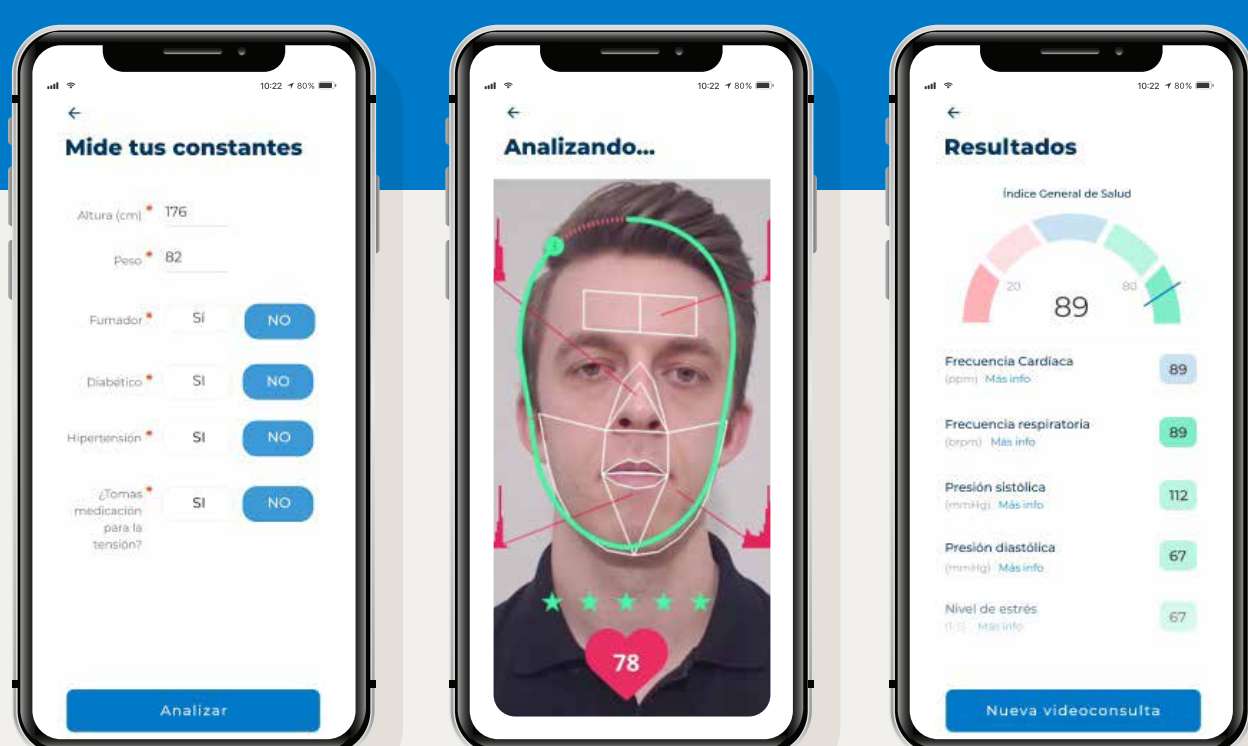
10:22 80%

←

Mide tus constantes

Altura (cm)* 176

Peso* 82

Fumador* SI NO

Diabético* SI NO

Hipertensión* SI NO

¿Tomas medicación para la tensión?* SI NO

Analizar

10:22 80%

←

Analizando...

78

10:22 80%

←

Resultados

Índice General de Salud

20 80

89

Frecuencia Cardíaca (ppm) Más info 89

Frecuencia respiratoria (brpm) Más info 89

Presión sistólica (mmHg) Más info 112

Presión diastólica (mmHg) Más info 67

Nivel de estrés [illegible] Más info 67

Nueva videoconsulta